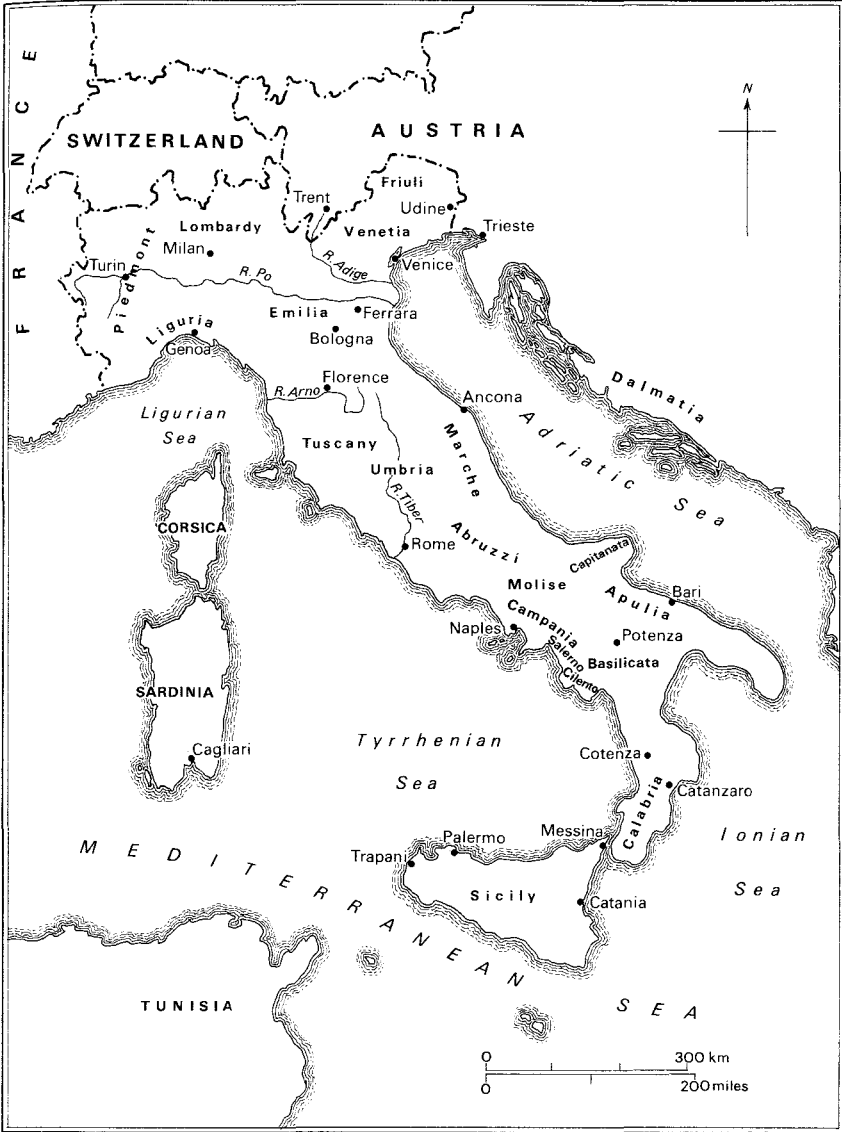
FRANCE

SWITZERLAND

AUSTRIA

N

Friuli

Trent

Udine

Trieste

Lombardy

Venetia

Milan

R. Adige

Venice

Turin

Piedmont

R. Po

Emilia

Ferrara

Bologna

Liguria

Genoa

Florence

R. Arno

Dalmatia

Ancona

Ligurian Sea

Tuscany

Umbria

Marche

Adriatic Sea

R. Tiber

CORSICA

Abruzzi

Rome

Capitanata

Molise

Bari

Apulia

Campania

Naples

Potenza

Salerno

Cilento

Basilicata

SARDINIA

Tyrrhenian Sea

Cotenza

Cagliari

Catanzaro

Calabria

Messina

Palermo

Trapani

Ionian Sea

MEDITERRANEAN SEA

Sicily

Catania

TUNISIA

0 300 km

0 200 miles